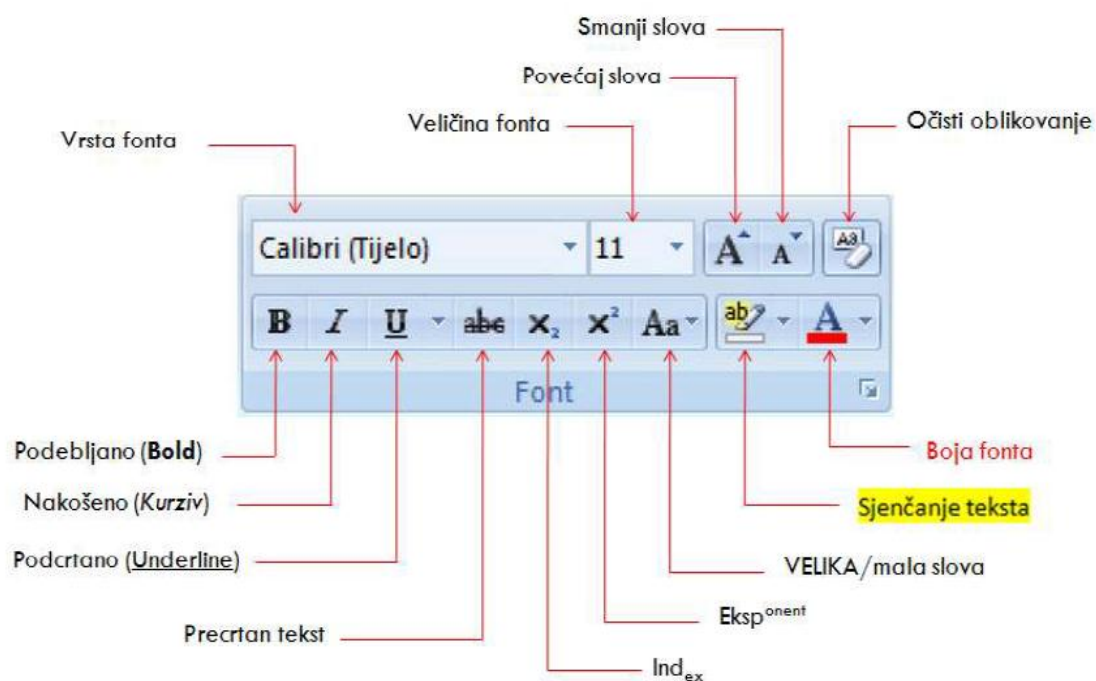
Smanji slova

Povećaj slova

Veličina fonta

Očisti oblikovanje

Vrsta fonta

Calibri (Tijelo)

11

A A

B I U abc $x_2$ $x^2$ Aa

A

Font

Podebljano (**Bold**)

Boja fonta

Nakošeno (*Kurziv*)

Sjenčanje teksta

Podcrtano (<u>Underline</u>)

VELIKA/mala slova

Eksp$^{onent}$

Precrtan tekst

Ind$_{ex}$